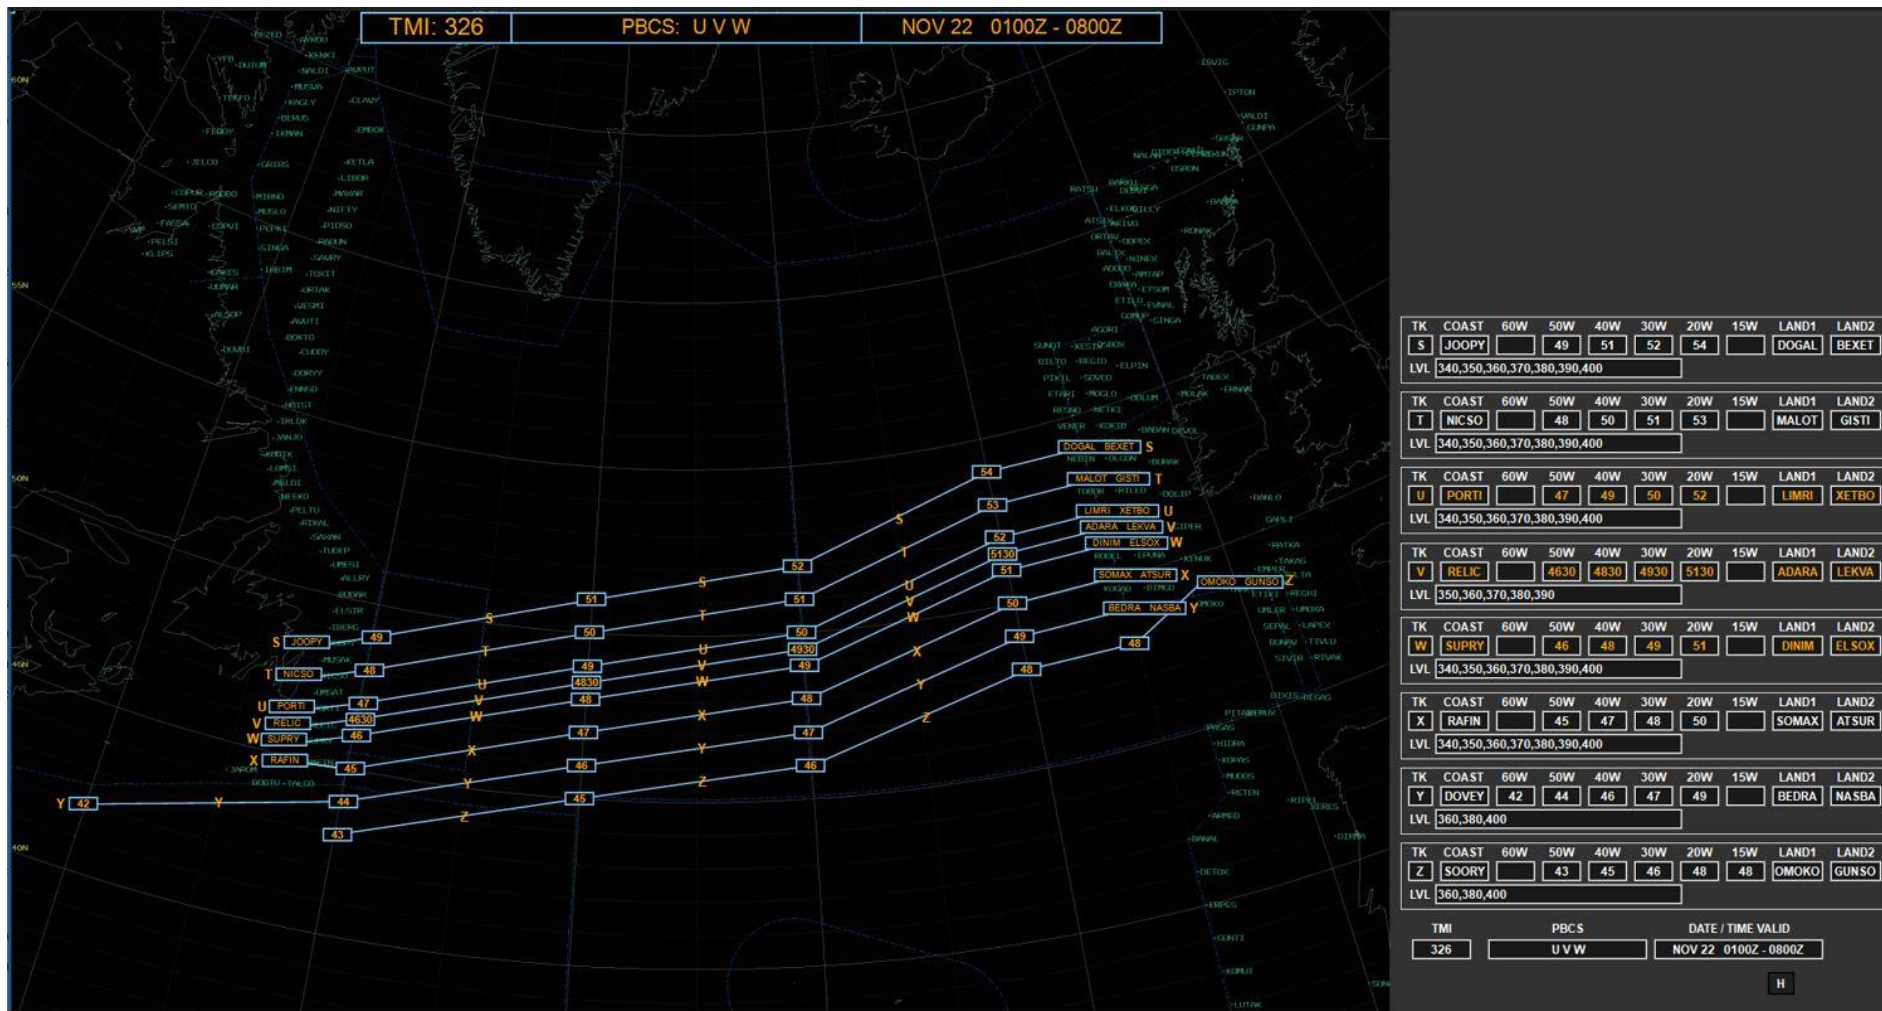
TMI: 326 | PBCS: U V W | NOV 22 0100Z - 0800Z

S JOOPY 49 S 51 S 52 S 54 DOGAL BEXET S
T NICSO 48 T 50 T 51 T 53 MALOT GISTI T
U PORTI 47 U 49 U 50 U 52 LIMRI XETBO U
V RELIC 4630 V 4830 V 4930 V 5130 ADARA LEKVA V
W SUPRY 46 W 48 W 49 W 51 DINIM ELSOX W
X RAFIN 45 X 47 X 48 X 50 SOMAX ATSUR X
Y 42 Y 44 Y 46 Y 47 Y 49 BEDRA NASBA Y
43 Z 45 Z 46 Z 48 48 OMOKO GUNSO Z

| TK | COAST | 60W | 50W | 40W | 30W | 20W | 15W | LAND1 | LAND2 |
|---|---|---|---|---|---|---|---|---|---|
| S | JOOPY | | 49 | 51 | 52 | 54 | | DOGAL | BEXET |
| LVL | 340,350,360,370,380,390,400 | | | | | | | | |
| T | NICSO | | 48 | 50 | 51 | 53 | | MALOT | GISTI |
| LVL | 340,350,360,370,380,390,400 | | | | | | | | |
| U | PORTI | | 47 | 49 | 50 | 52 | | LIMRI | XETBO |
| LVL | 340,350,360,370,380,390,400 | | | | | | | | |
| V | RELIC | | 4630 | 4830 | 4930 | 5130 | | ADARA | LEKVA |
| LVL | 350,360,370,380,390 | | | | | | | | |
| W | SUPRY | | 46 | 48 | 49 | 51 | | DINIM | ELSOX |
| LVL | 340,350,360,370,380,390,400 | | | | | | | | |
| X | RAFIN | | 45 | 47 | 48 | 50 | | SOMAX | ATSUR |
| LVL | 340,350,360,370,380,390,400 | | | | | | | | |
| Y | DOVEY | 42 | 44 | 46 | 47 | 49 | | BEDRA | NASBA |
| LVL | 360,380,400 | | | | | | | | |
| Z | SOORY | | 43 | 45 | 46 | 48 | 48 | OMOKO | GUNSO |
| LVL | 360,380,400 | | | | | | | | |

TMI 326
PBCS U V W
DATE / TIME VALID NOV 22 0100Z - 0800Z
H